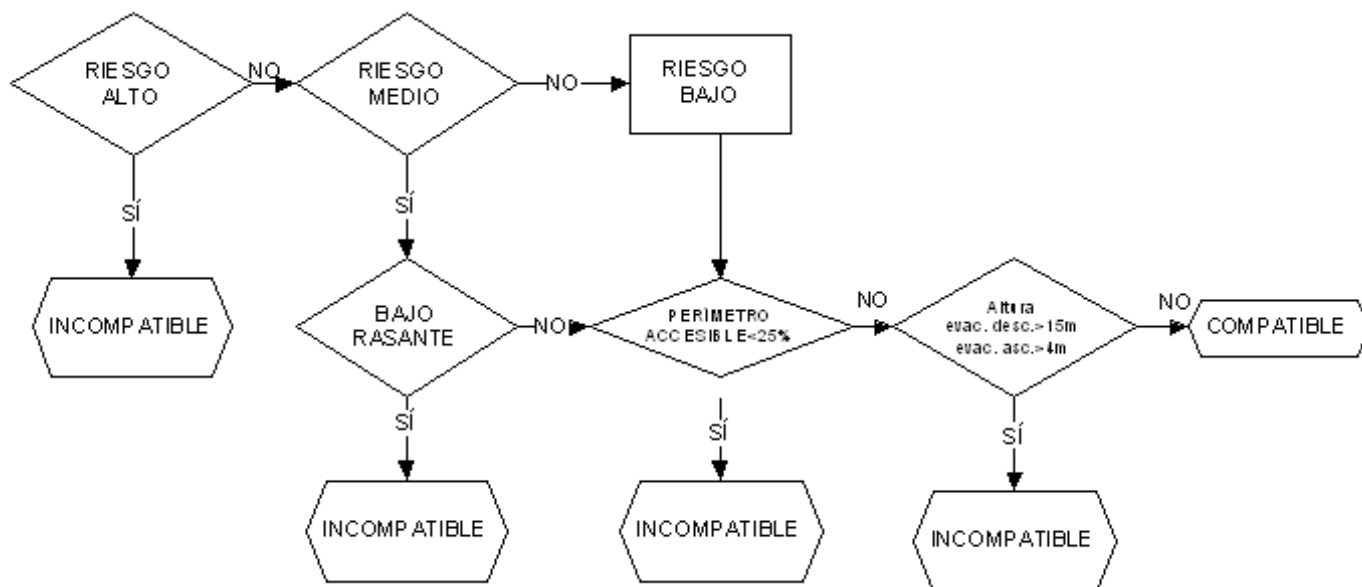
RIESGO ALTO

NO

RIESGO MEDIO

NO

RIESGO BAJO

SÍ

SÍ

INCOMPATIBLE

BAJO RASANTE

NO

PERIMETRO ACCESIBLE<25%

NO

Altura evac. desc.>15m evac. asc.>4m

NO

COMPATIBLE

SÍ

SÍ

SÍ

INCOMPATIBLE

INCOMPATIBLE

INCOMPATIBLE